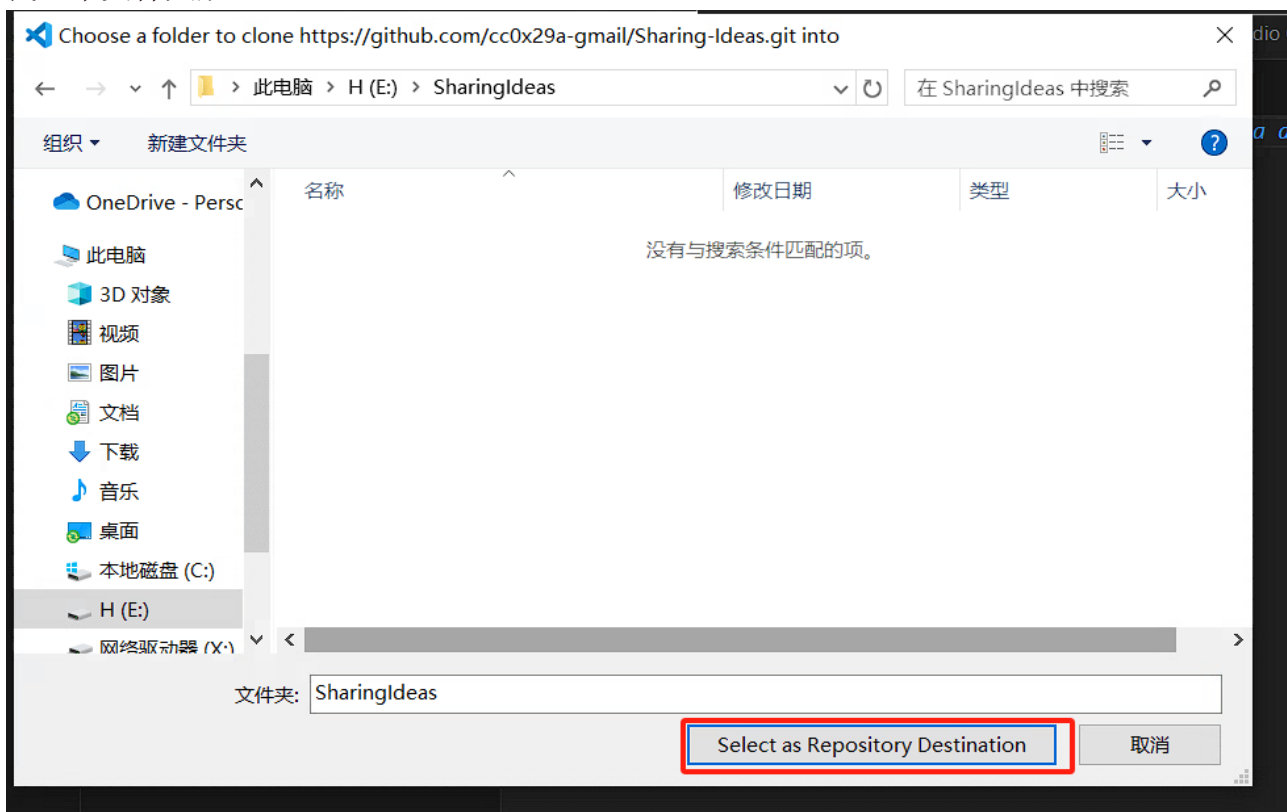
Choose a folder to clone https://github.com/cc0x29a-gmail/Sharing-Ideas.git into

此电脑 > H (E:) > SharingIdeas

在 SharingIdeas 中搜索

组织 ▾

新建文件夹

OneDrive - Persc

此电脑

3D 对象

视频

图片

文档

下载

音乐

桌面

本地磁盘 (C:)

H (E:)

网络驱动器 (X:)

| 名称 | 修改日期 | 类型 | 大小 |
|---|---|---|---|

没有与搜索条件匹配的项。

文件夹: SharingIdeas

Select as Repository Destination

取消

dio

a a